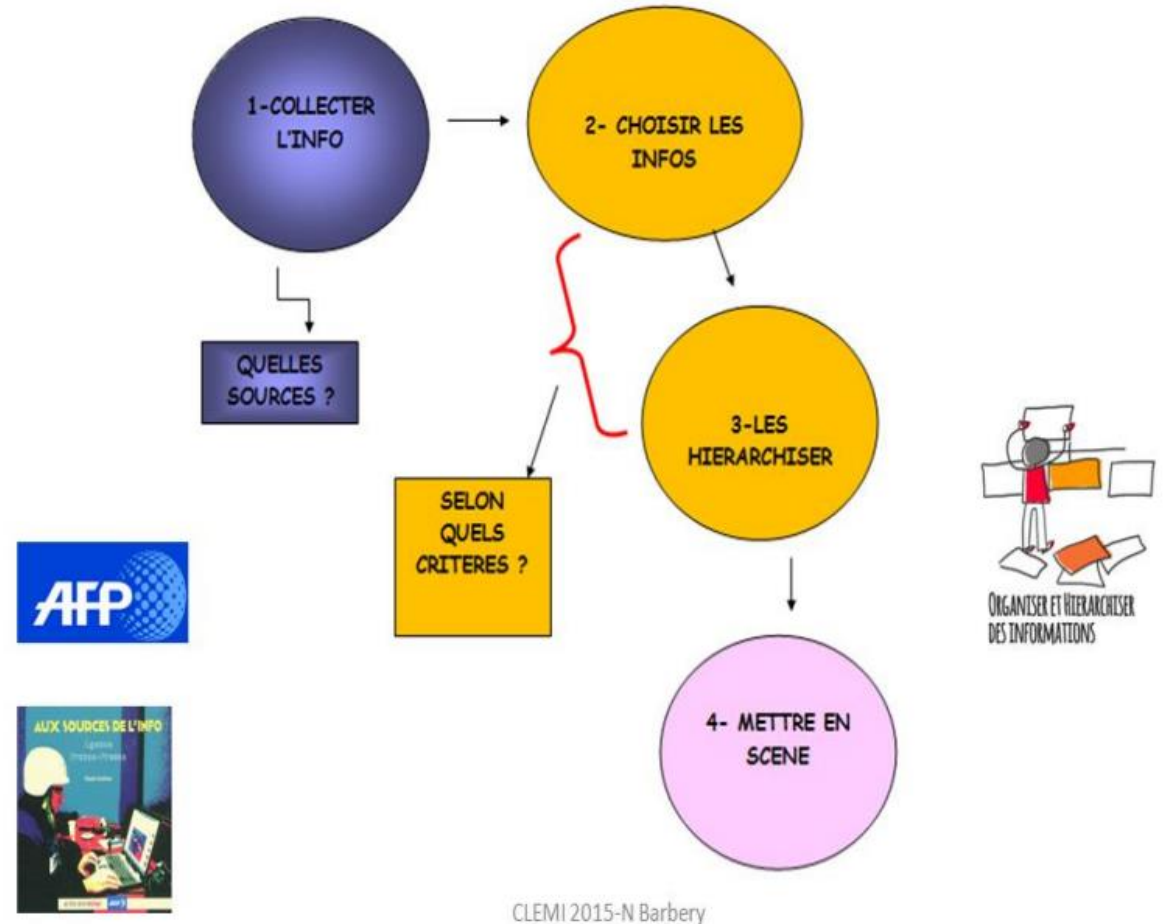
1-COLLECTER L'INFO

2- CHOISIR LES INFOS

QUELLES SOURCES ?

3-LES HIERARCHISER

SELON QUELS CRITERES ?

AFP

AUX SOURCES DE L'INFO

Agence France-Presse

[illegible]

4- METTRE EN SCENE

ORGANISER ET HIERARCHISER DES INFORMATIONS

CLEMI 2015-N Barbery